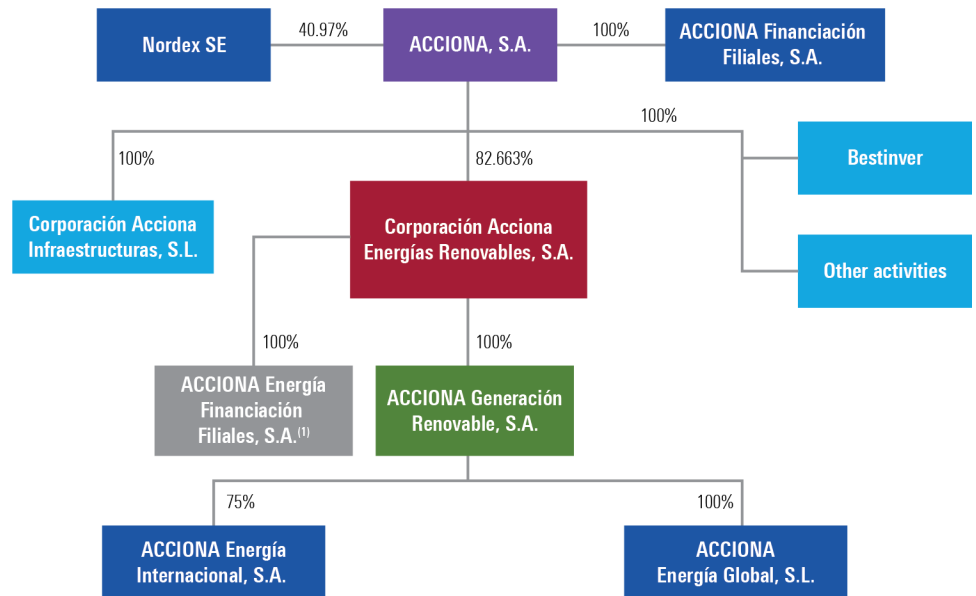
Nordex SE

40.97%

ACCIONA, S.A.

100%

ACCIONA Financiación Filiales, S.A.

100%

100%

82.663%

Bestinver

Corporación Acciona Infraestructuras, S.L.

Corporación Acciona Energías Renovables, S.A.

Other activities

100%

100%

ACCIONA Energía Financiación Filiales, S.A.$^{(1)}$

ACCIONA Generación Renovable, S.A.

75%

100%

ACCIONA Energía Internacional, S.A.

ACCIONA Energía Global, S.L.